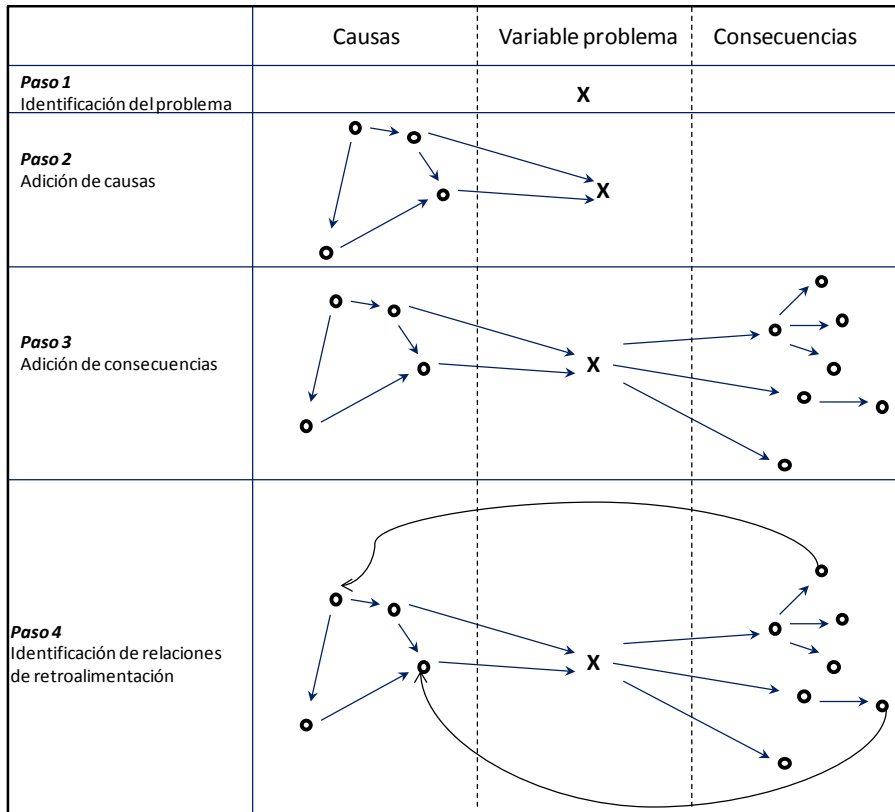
| | Causas | Variable problema | Consecuencias |
|---|---|---|---|
| ***Paso 1*** Identificación del problema | | X | |
| ***Paso 2*** Adición de causas | | X | |
| ***Paso 3*** Adición de consecuencias | | X | |
| ***Paso 4*** Identificación de relaciones de retroalimentación | | X | |